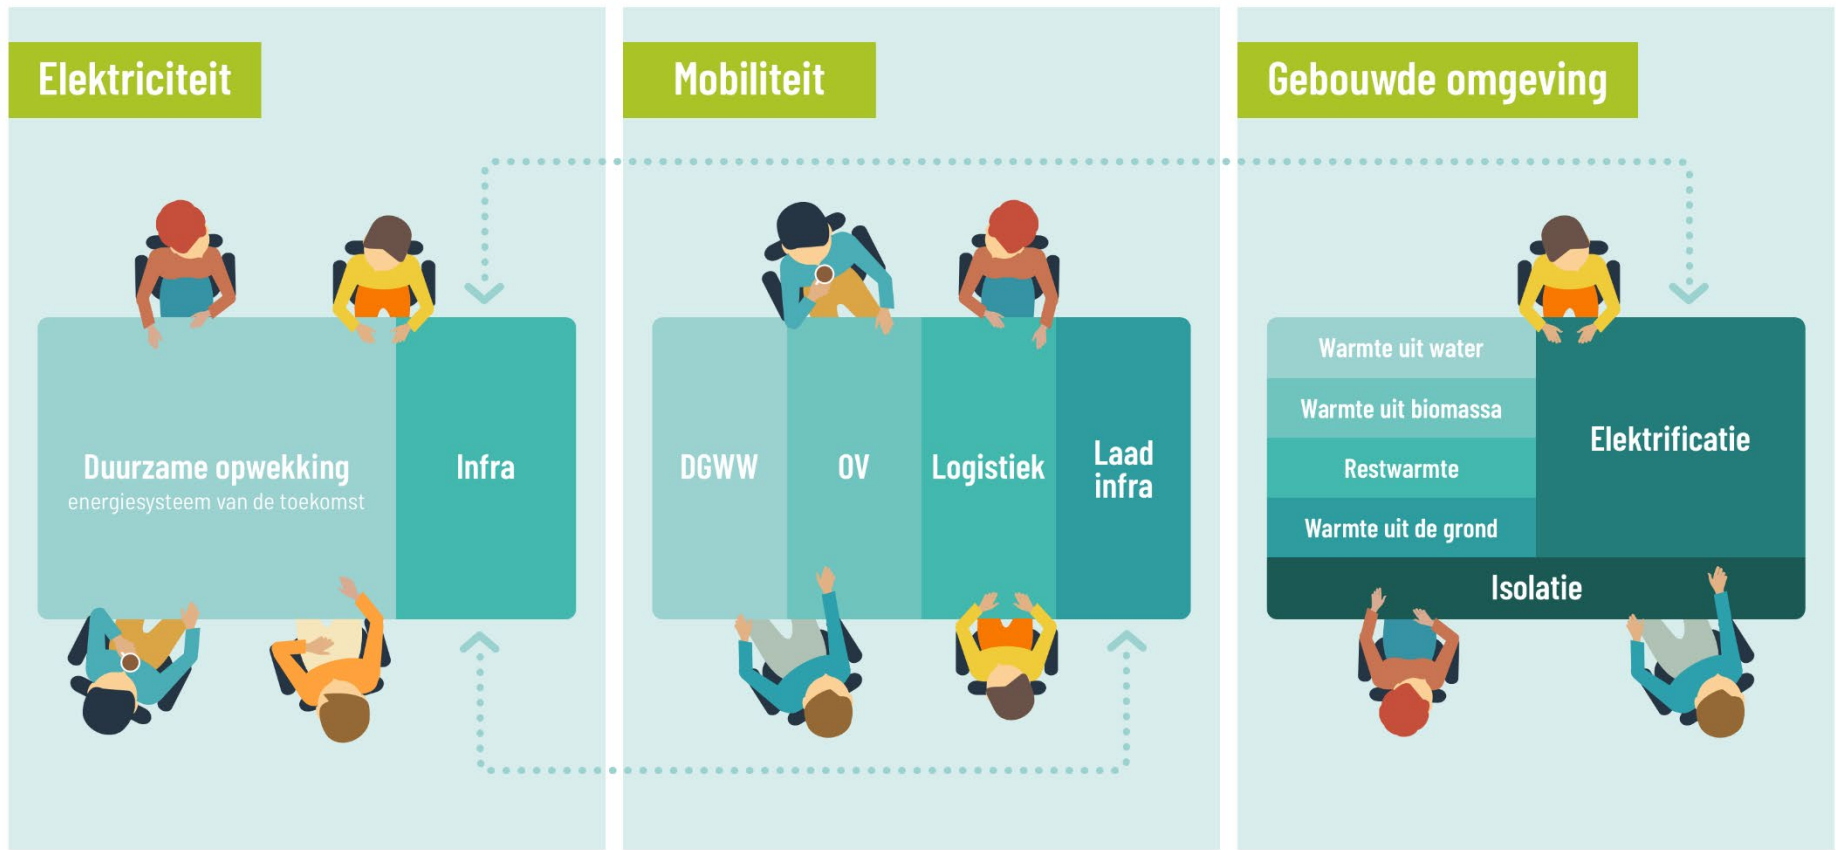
Elektriciteit

Duurzame opwekking
energiesysteem van de toekomst

Infra

Mobiliteit

DGWW

OV

Logistiek

Laad infra

Gebouwde omgeving

Warmte uit water

Warmte uit biomassa

Restwarmte

Warmte uit de grond

Elektrificatie

Isolatie